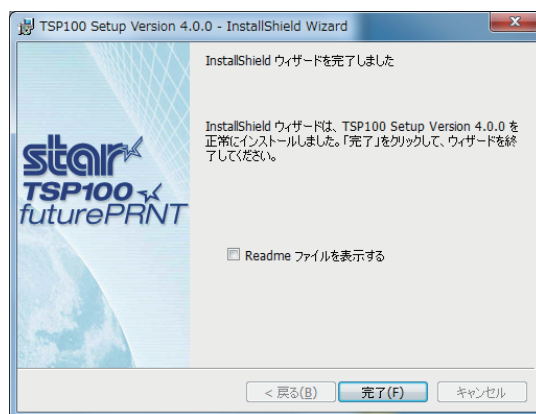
TSP100 Setup Version 4.0.0 - InstallShield Wizard

InstallShield ウィザードを完了しました

InstallShield ウィザードは、TSP100 Setup Version 4.0.0 を正常にインストールしました。「完了」をクリックして、ウィザードを終了してください。

star
TSP100
futurePRNT

Readme ファイルを表示する

< 戻る(B)
完了(F)
キャンセル